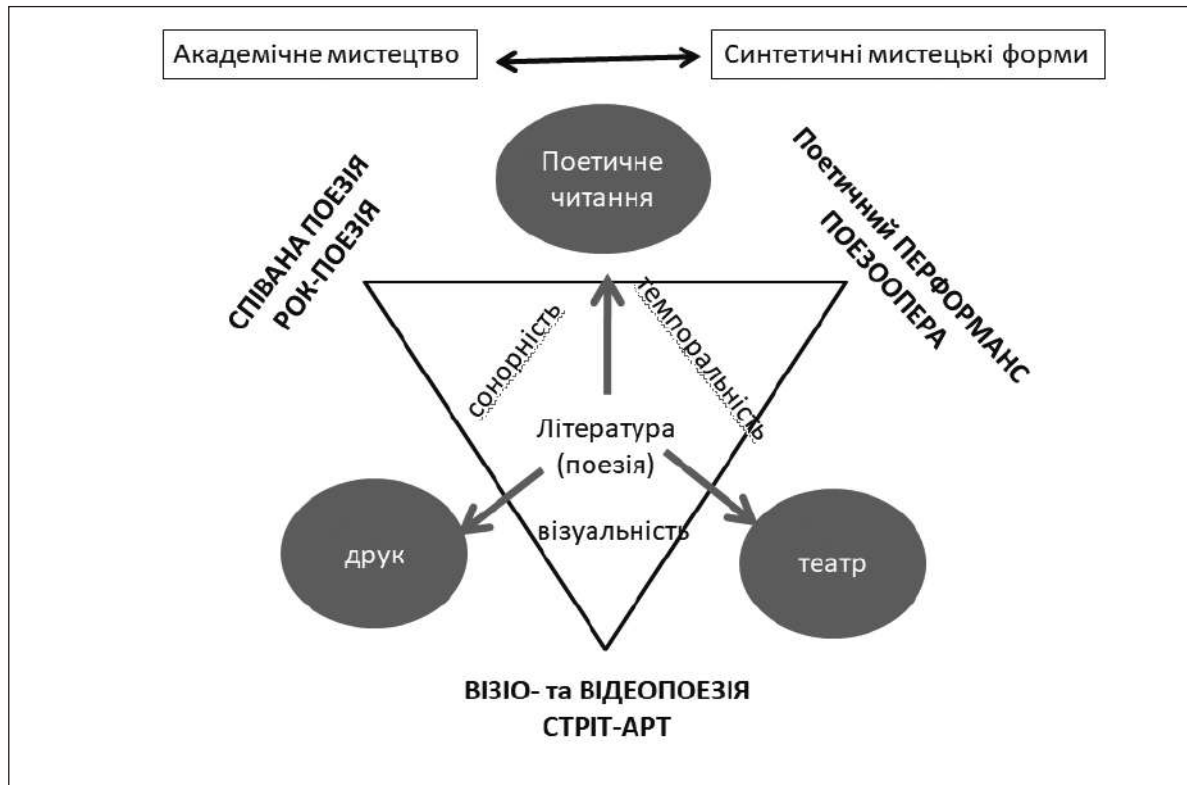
Академічне мистецтво

Синтетичні мистецькі форми

Поетичне читання

СПІВАНА ПОЕЗІЯ
РОК-ПОЕЗІЯ

Поетичний ПЕРФОРМАНС
ПОЕЗООПЕРА

сонорність

темпоральність

Література (поезія)

візуальність

друк

театр

ВІЗІО- та ВІДЕОПОЕЗІЯ
СТРІТ-АРТ